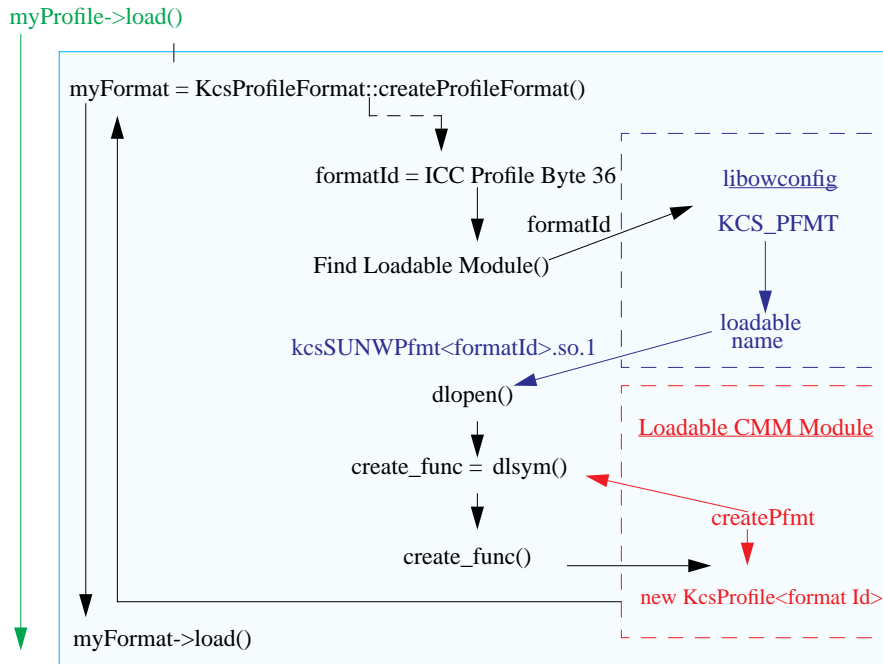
myProfile->load()

myFormat = KcsProfileFormat::createProfileFormat()

formatId = ICC Profile Byte 36

formatId

Find Loadable Module()

libowconfig

KCS_PFMT

loadable name

kcsSUNWPfmt<formatId>.so.1

dlopen()

Loadable CMM Module

create_func = dlsym()

createPfmt

create_func()

new KcsProfile<format Id>

myFormat->load()